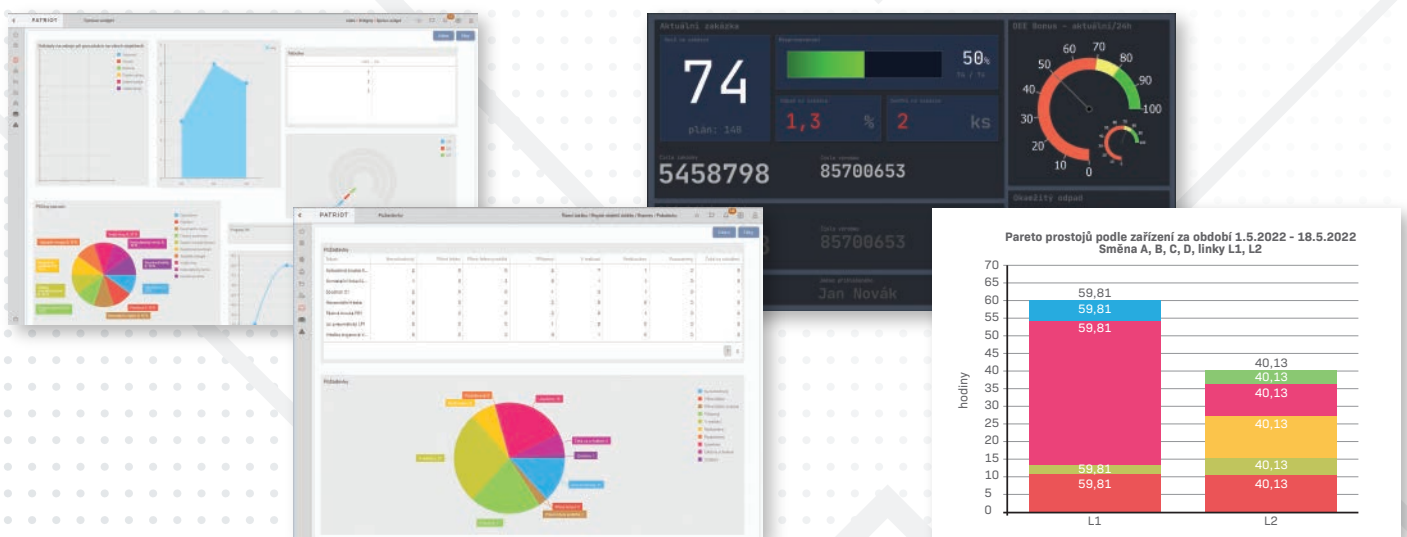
PATRIOT

Aktuální zakázka

74

plán: 140

50%

1,3 %

2 ks

5458798

85700653

85700653

Jan Novák

OEE Bonus - aktuální/24h

10 20 30 40 50 60 70 80 90 100 0

PATRIOT

Pareto prostojů podle zařízení za období 1.5.2022 - 18.5.2022
Směna A, B, C, D, linky L1, L2

hodiny

70
65
60
55
50
45
40
35
30
25
20
15
10
5
0

59,81
59,81
59,81
59,81
59,81

40,13
40,13
40,13
40,13
40,13
40,13

L1
L2